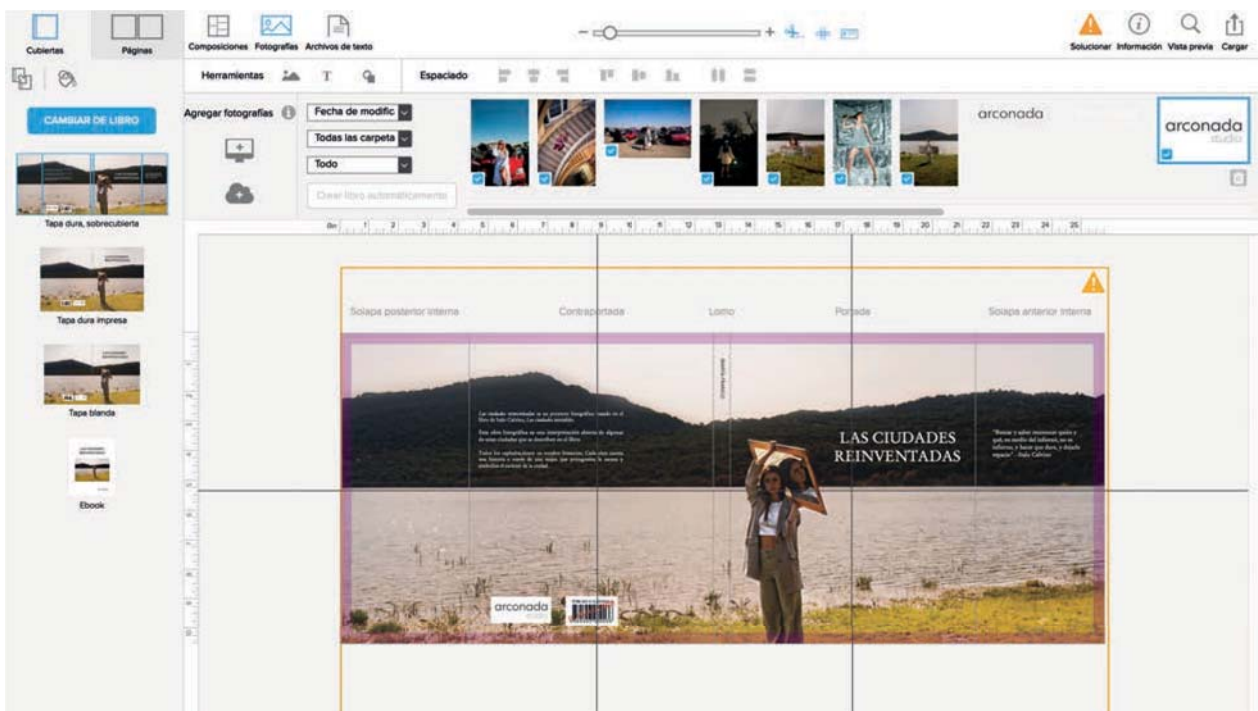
Cubiertas
Páginas
Composiciones
Fotografías
Archivos de texto
Solucionar
Información
Vista previa
Cargar
Herramientas
Espaciado
CAMBIAR DE LIBRO
Agregar fotografías
Fecha de modific
Todas las carpeta
Todo
Crear libro automáticamente
arconada
arconada studio
Tapa dura, sobrecubierta
Tapa dura impresa
Tapa blanda
Ebook
Solapa posterior interna
Contraportada
Lomo
Portada
Solapa anterior interna
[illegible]
LAS CIUDADES REINVENTADAS
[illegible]
arconada studio